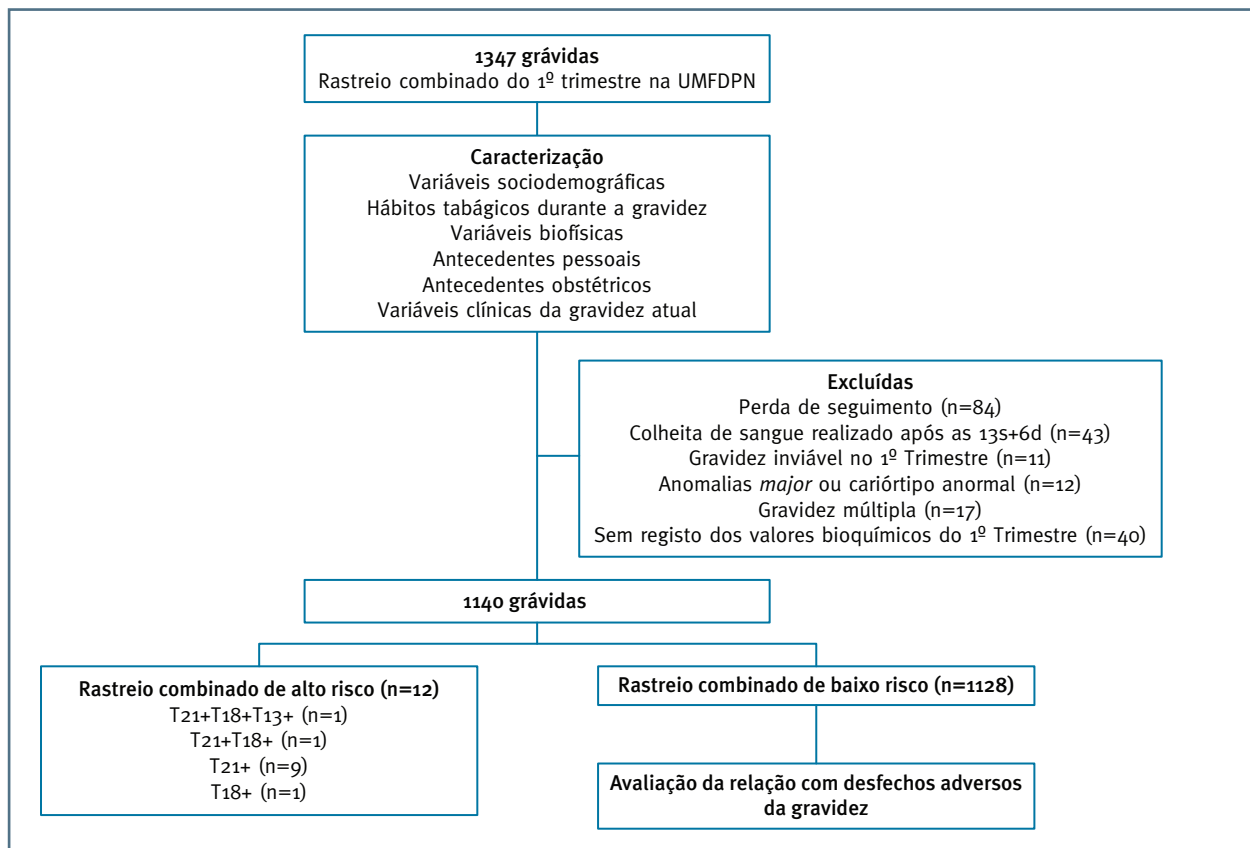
**1347 grávidas**
Rastreio combinado do 1º trimestre na UMFDPN

**Caracterização**
Variáveis sociodemográficas
Hábitos tabágicos durante a gravidez
Variáveis biofísicas
Antecedentes pessoais
Antecedentes obstétricos
Variáveis clínicas da gravidez atual

**Excluídas**
Perda de seguimento (n=84)
Colheita de sangue realizado após as 13s+6d (n=43)
Gravidez inviável no 1º Trimestre (n=11)
Anomalias *major* ou cariórtipo anormal (n=12)
Gravidez múltipla (n=17)
Sem registo dos valores bioquímicos do 1º Trimestre (n=40)

**1140 grávidas**

**Rastreio combinado de alto risco (n=12)**
T21+T18+T13+ (n=1)
T21+T18+ (n=1)
T21+ (n=9)
T18+ (n=1)

**Rastreio combinado de baixo risco (n=1128)**

**Avaliação da relação com desfechos adversos da gravidez**